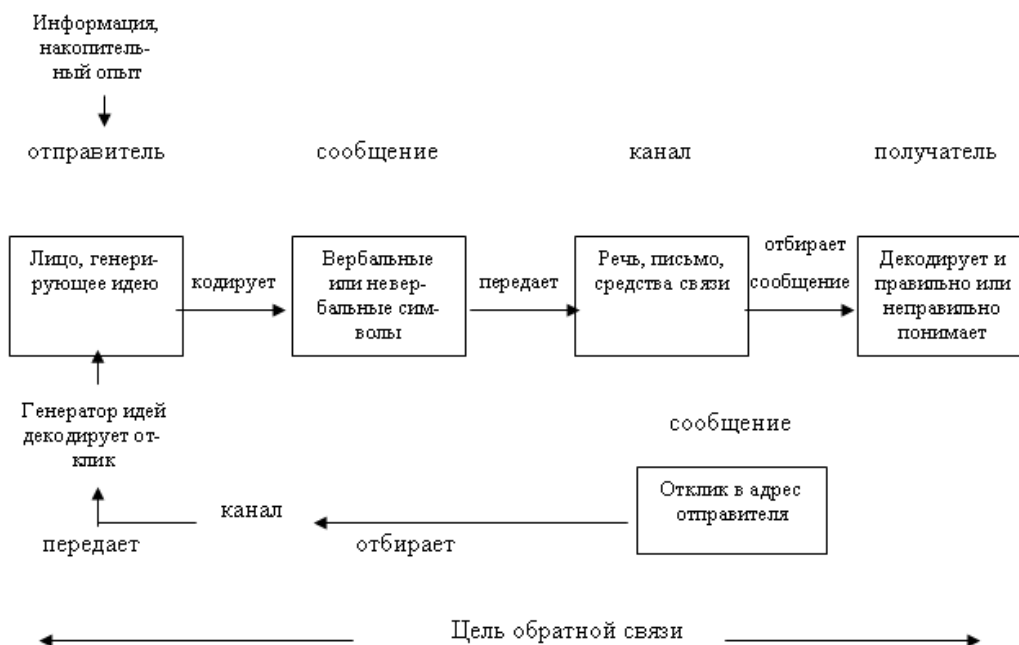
Информация, накопительный опыт

отправитель

сообщение

канал

получатель

Лицо, генерирующее идею

кодирует

Вербальные или невербальные символы

передает

Речь, письмо, средства связи

отбирает сообщение

Декодирует и правильно или неправильно понимает

Генератор идей декодирует отклик

сообщение

Отклик в адрес отправителя

канал

передает

отбирает

Цель обратной связи